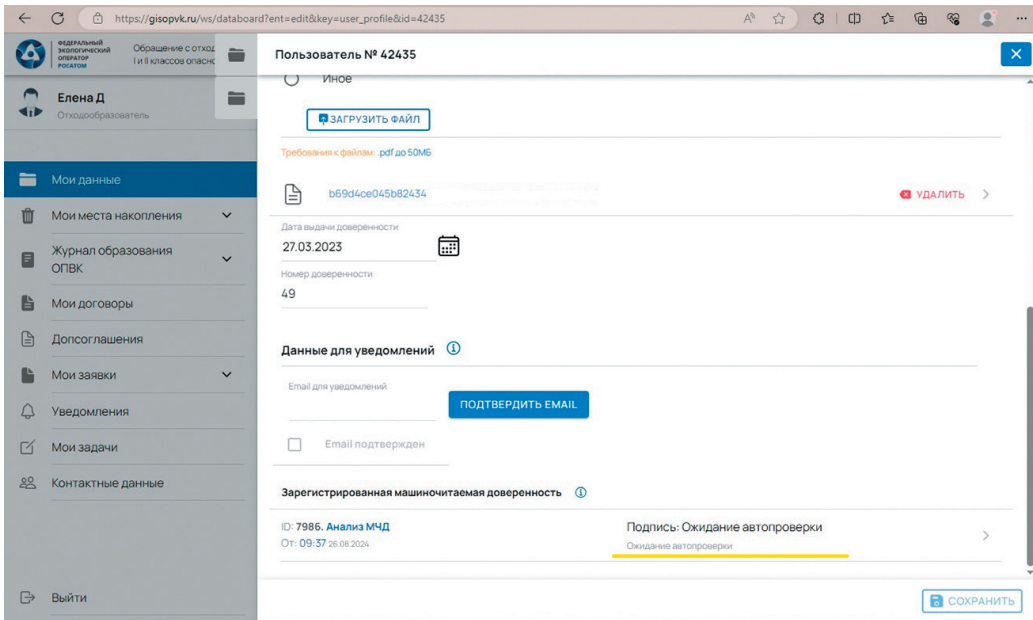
https://gisopvk.ru/ws/databoard?ent=edit&key=user_profile&id=42435

ФЕДЕРАЛЬНЫЙ ЭКОЛОГИЧЕСКИЙ ОПЕРАТОР РОСАТОМ

Обращение с отход I и II классов опасно

Елена Д
Отходообразователь

Мои данные
Мои места накопления
Журнал образования ОПВК
Мои договоры
Допсоглашения
Мои заявки
Уведомления
Мои задачи
Контактные данные

Выйти

Пользователь № 42435

Иное

ЗАГРУЗИТЬ ФАЙЛ

Требования к файлам: .pdf до 50МБ

b69d4ce045b82434

УДАЛИТЬ

Дата выдачи доверенности
27.03.2023

Номер доверенности
49

Данные для уведомлений

Email для уведомлений

ПОДТВЕРДИТЬ EMAIL

Email подтвержден

Зарегистрированная машиночитаемая доверенность

ID: 7986. Анализ МЧД
От: 09:37 26.08.2024

Подпись: Ожидание автопроверки
Ожидание автопроверки

СОХРАНИТЬ